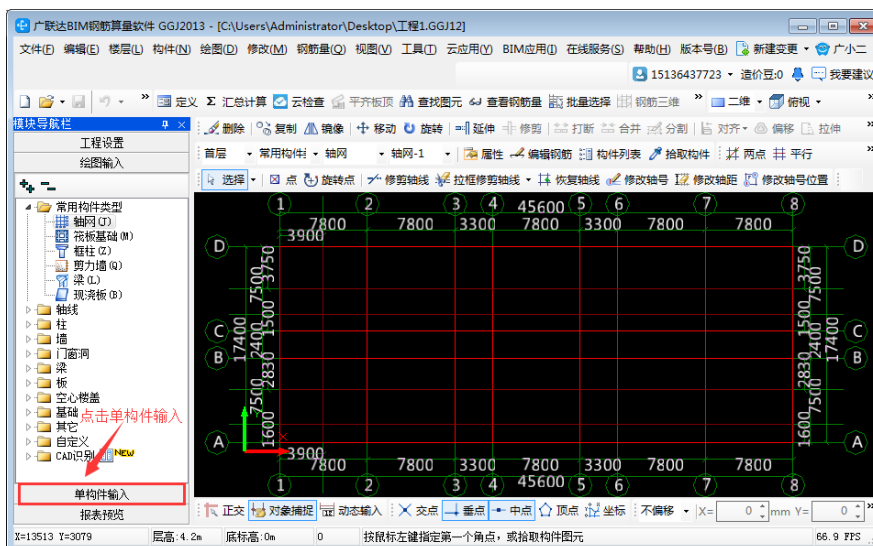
广联达BIM钢筋算量软件 GGJ2013 - [C:\Users\Administrator\Desktop\工程1.GGJ12]

文件(F) 编辑(E) 楼层(L) 构件(N) 绘图(D) 修改(M) 钢筋量(Q) 视图(V) 工具(T) 云应用(Y) BIM应用(I) 在线服务(S) 帮助(H) 版本号(B) 新建变更 广小二

15136437723 造价豆:0 我要建议

定义 Σ 汇总计算 云检查 平齐板顶 查找图元 查看钢筋量 批量选择 钢筋三维 二维 俯视

模块导航栏

工程设置

绘图输入

常用构件类型
轴网(J)
筏板基础(M)
框柱(Z)
剪力墙(Q)
梁(L)
现浇板(B)
轴线
柱
墙
门窗洞
梁
板
空心楼盖
基础
其它
自定义
CAD识别 NEW

点击单构件输入

单构件输入

报表预览

删除 复制 镜像 移动 旋转 延伸 修剪 打断 合并 分割 对齐 偏移 拉伸

首层 常用构件 轴网 轴网-1 属性 编辑钢筋 构件列表 拾取构件 两点 平行

选择 点 旋转点 修剪轴线 拉框修剪轴线 恢复轴线 修改轴号 修改轴距 修改轴号位置

1 2 3 4 5 6 7 8
45600
7800 7800 3300 7800 3300 7800 7800
3900
D C B A
3750 7500 1500 17400 2400 2830 7500 1600

正交 对象捕捉 动态输入 交点 垂点 中点 顶点 坐标 不偏移 X= 0 mm Y= 0

X=13513 Y=3079 层高:4.2m 底标高:0m 0 按鼠标左键指定第一个角点，或拾取构件图元 66.9 FPS